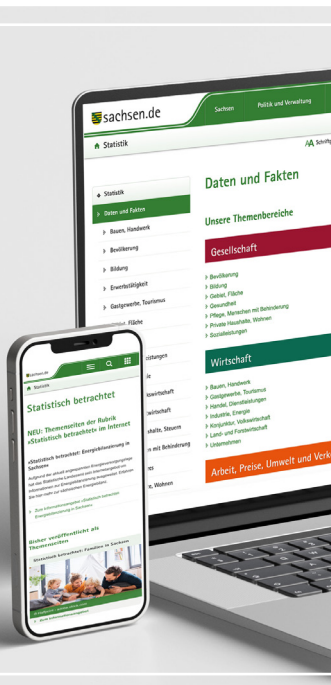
sachsen.de

Sachsen

Politik und Verwaltung

Statistik

Schrift

Statistik

Daten und Fakten

Bauen, Handwerk

Bevölkerung

Bildung

Erwerbstätigkeit

Gastgewerbe, Tourismus

Fläche

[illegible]istungen

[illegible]

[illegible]wirtschaft

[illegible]irtschaft

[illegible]halte, Steuern

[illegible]en mit Behinderung

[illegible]s

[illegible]e, Wohnen

Daten und Fakten

Unsere Themenbereiche

Gesellschaft

Bevölkerung
Bildung
Gebiet, Fläche
Gesundheit
Pflege, Menschen mit Behinderung
Private Haushalte, Wohnen
Sozialleistungen

Wirtschaft

Bauen, Handwerk
Gastgewerbe, Tourismus
Handel, Dienstleistungen
Industrie, Energie
Konjunktur, Volkswirtschaft
Land- und Forstwirtschaft
Unternehmen

Arbeit, Preise, Umwelt und Verk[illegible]

sachsen.de

Statistik

Statistisch betrachtet

NEU: Themenseiten der Rubrik »Statistisch betrachtet« im Internet

»Statistisch betrachtet: Energieversorgung in Sachsen«

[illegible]

Zu den Informationsangeboten »Statistisch betrachtet: Energieversorgung in Sachsen«

Bisher veröffentlicht als Themenseiten

Statistisch betrachtet: Familien in Sachsen

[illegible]